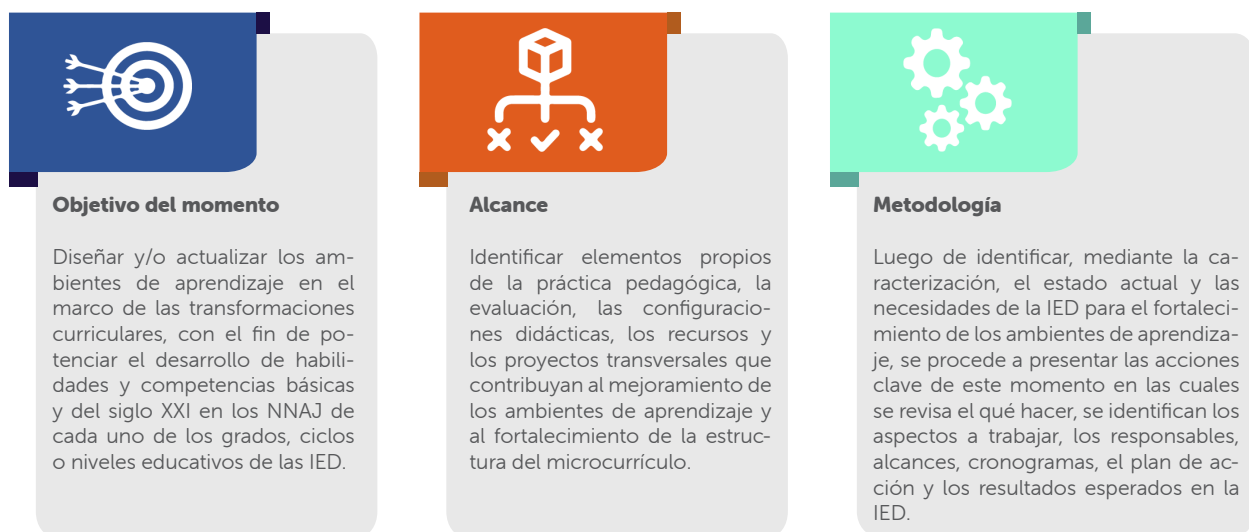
Objetivo del momento

Diseñar y/o actualizar los ambientes de aprendizaje en el marco de las transformaciones curriculares, con el fin de potenciar el desarrollo de habilidades y competencias básicas y del siglo XXI en los NNAJ de cada uno de los grados, ciclos o niveles educativos de las IED.

Alcance

Identificar elementos propios de la práctica pedagógica, la evaluación, las configuraciones didácticas, los recursos y los proyectos transversales que contribuyan al mejoramiento de los ambientes de aprendizaje y al fortalecimiento de la estructura del microcurrículo.

Metodología

Luego de identificar, mediante la caracterización, el estado actual y las necesidades de la IED para el fortalecimiento de los ambientes de aprendizaje, se procede a presentar las acciones clave de este momento en las cuales se revisa el qué hacer, se identifican los aspectos a trabajar, los responsables, alcances, cronogramas, el plan de acción y los resultados esperados en la IED.